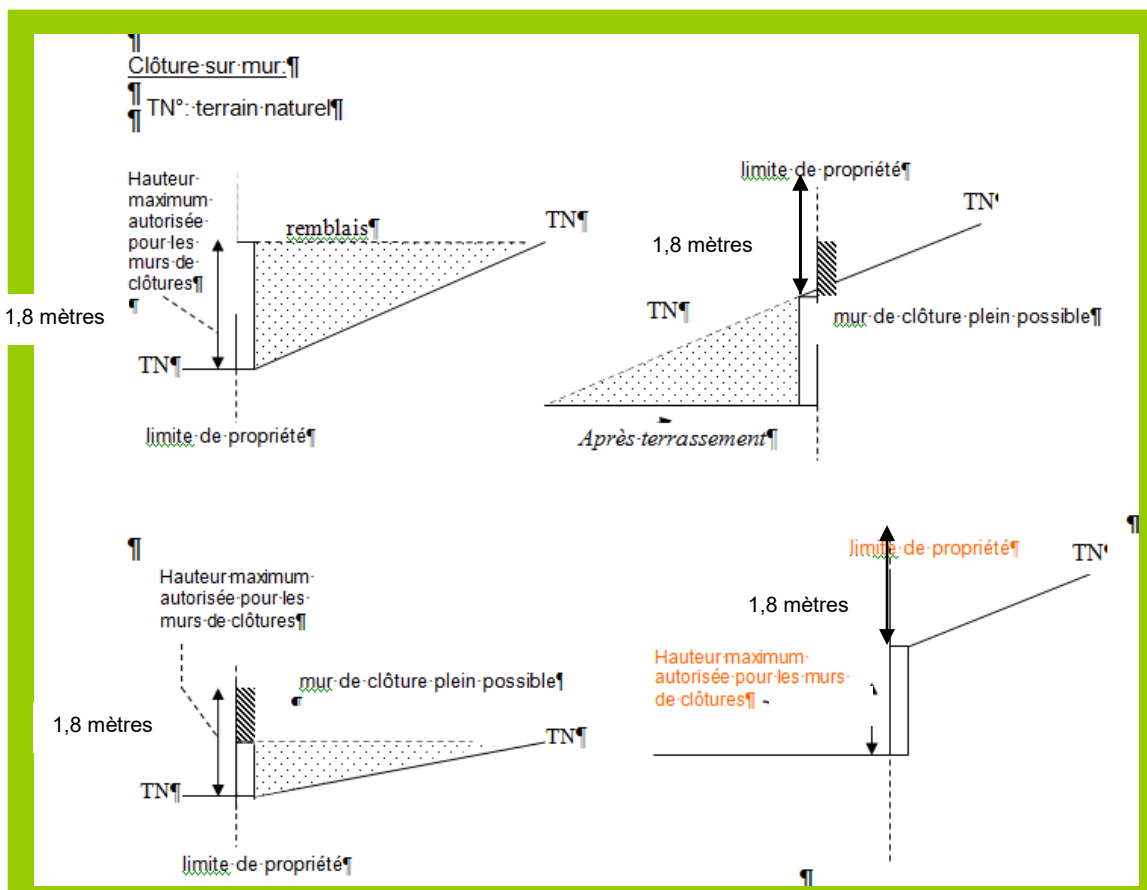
¶
Clôture·sur·mur.¶
¶
¶ TN°: terrain·naturel¶

Hauteur·maximum·autorisée·pour·les·murs·de·clôtures¶
¶
1,8 mètres
remblais¶
TN¶
TN¶
limite·de·propriété¶

limite·de·propriété¶
TN¶
1,8 mètres
TN¶
mur·de·clôture·plein·possible¶
Après·terrassement¶

¶
Hauteur·maximum·autorisée·pour·les·murs·de·clôtures¶
mur·de·clôture·plein·possible¶
¶
1,8 mètres
TN¶
TN¶
limite·de·propriété¶

¶
limite·de·propriété¶
TN¶
1,8 mètres
Hauteur·maximum·autorisée·pour·les·murs·de·clôtures¶
¶